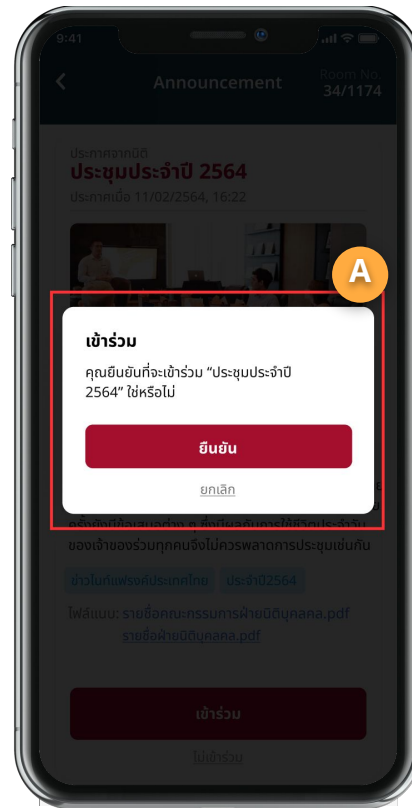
9:41

Announcement

Room No.
34/1174

ประกาศจากนิติ
ประชุมประจำปี 2564
ประกาศเมื่อ 11/02/2564, 16:22

A

เข้าร่วม

คุณยืนยันที่จะเข้าร่วม "ประชุมประจำปี 2564" ใช่หรือไม่

ยืนยัน

ยกเลิก

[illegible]
ของเจ้าของร่วมทุกคนจึงไม่ควรพลาดการประชุมเช่นกัน

ข่าวในกิ่นฟรอนต์ประเทศไทย ประจำปี2564

ไฟล์แนบ: รายชื่อคณะกรรมการฝ่ายนิติบุคคล.pdf
รายชื่อฝ่ายนิติบุคคล.pdf

เข้าร่วม

ไม่เข้าร่วม